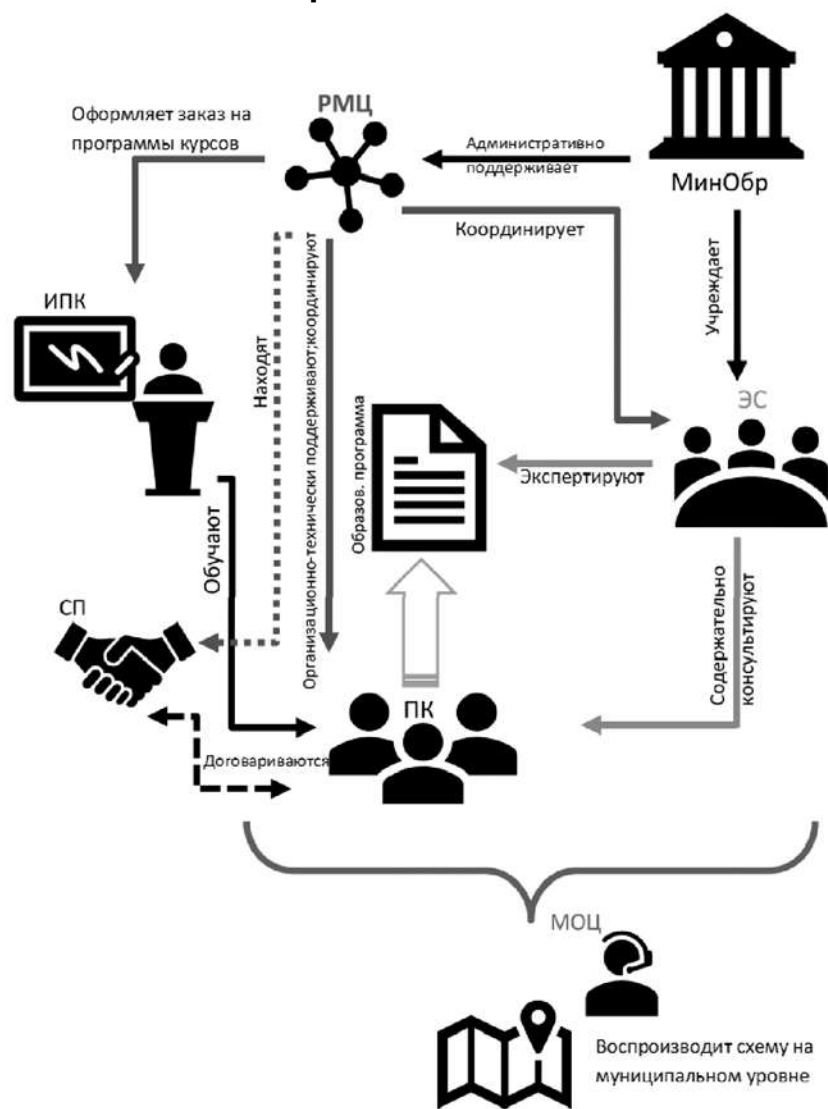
Оформляет заказ на программы курсов

РМЦ

Административно поддерживает

МинОбр

Координирует

Учреждает

ИПК

Находят

Организационно-технически поддерживают;координируют

Образов. программа

ЭС

Экспертируют

Обучают

СП

Содержательно консультируют

ПК

Договариваются

МОЦ

Воспроизводит схему на муниципальном уровне